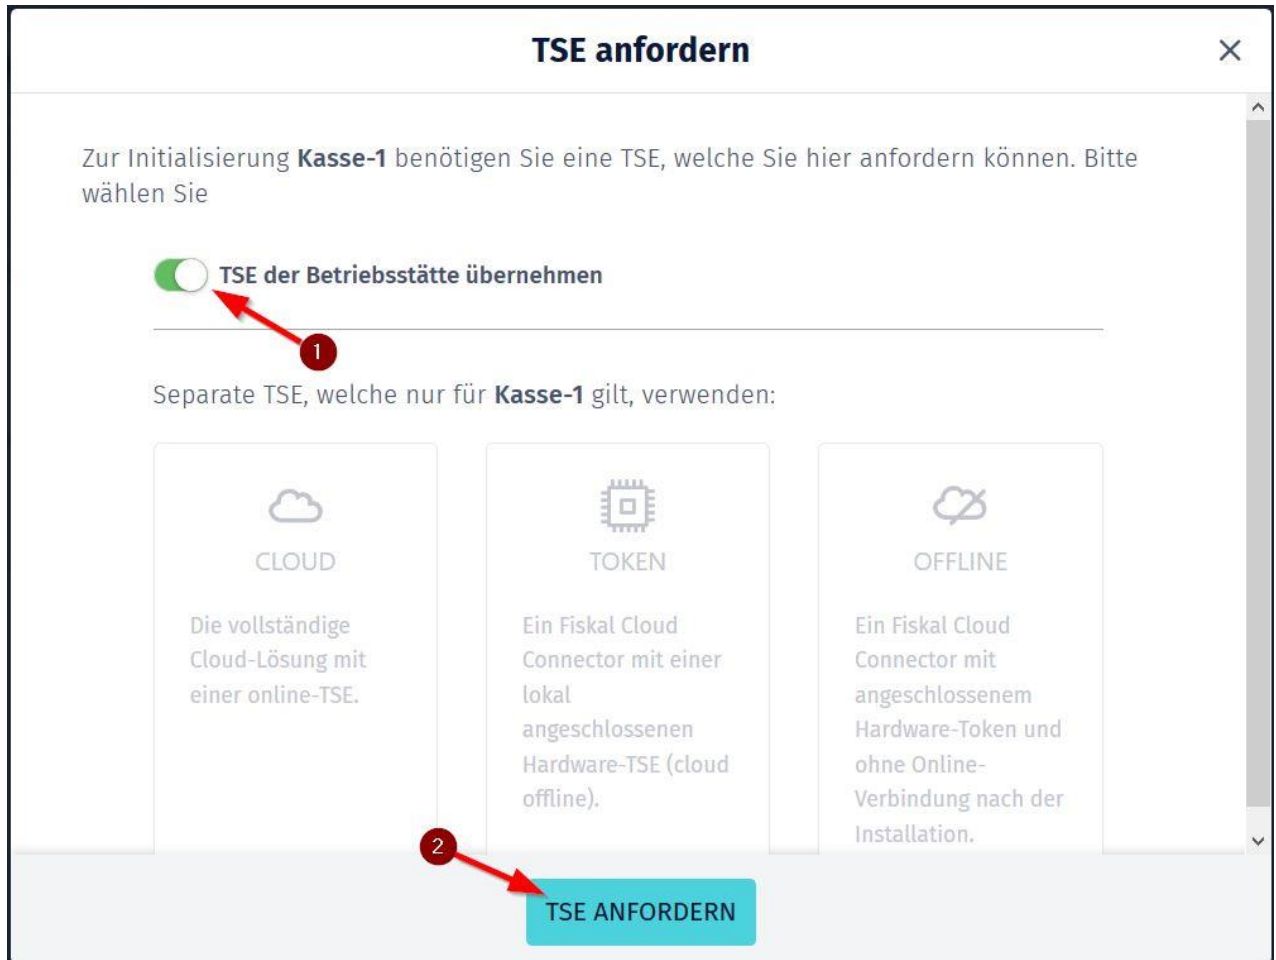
TSE anfordern

×

Zur Initialisierung **Kasse-1** benötigen Sie eine TSE, welche Sie hier anfordern können. Bitte wählen Sie

TSE der Betriebsstätte übernehmen

1

Separate TSE, welche nur für **Kasse-1** gilt, verwenden:

CLOUD

Die vollständige Cloud-Lösung mit einer online-TSE.

TOKEN

Ein Fiskal Cloud Connector mit einer lokal angeschlossenen Hardware-TSE (cloud offline).

OFFLINE

Ein Fiskal Cloud Connector mit angeschlossenem Hardware-Token und ohne Online-Verbindung nach der Installation.

2

TSE ANFORDERN